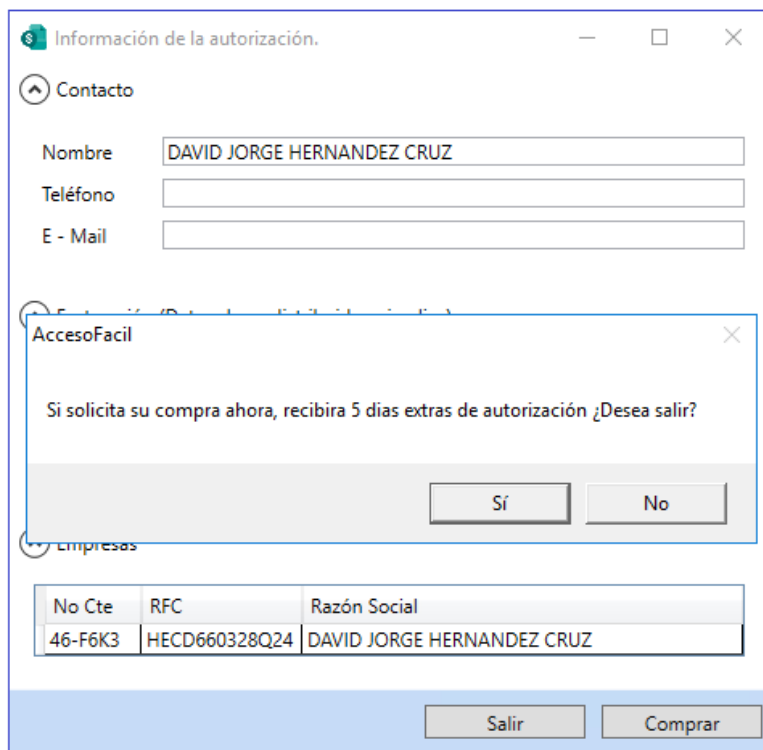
Información de la autorización.

Contacto

Nombre DAVID JORGE HERNANDEZ CRUZ
Teléfono
E - Mail

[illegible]

AccesoFacil

Si solicita su compra ahora, recibira 5 dias extras de autorización ¿Desea salir?

Sí No

Empresas

| No Cte | RFC | Razón Social |
|---|---|---|
| 46-F6K3 | HECD660328Q24 | DAVID JORGE HERNANDEZ CRUZ |

Salir Comprar